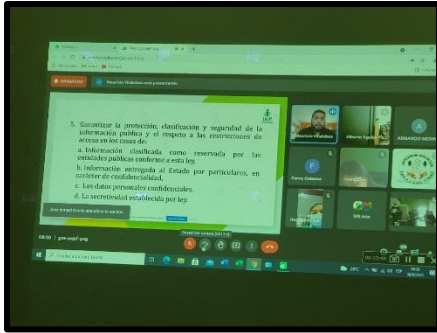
5. Garantizar la protección, clasificación y seguridad de la información pública y el respeto a las restricciones de acceso en los casos de:

a. Información clasificada como reservada por las entidades públicas conforme a esta ley.

b. Información entregada al Estado por particulares, en carácter de confidencialidad.

c. Los datos personales confidenciales.

d. La secretividad establecida por ley.

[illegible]

ARMANDO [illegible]

Fanny Gabinos

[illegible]

09:30 | gnx-pspf-png

Escribe aquí para buscar

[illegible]